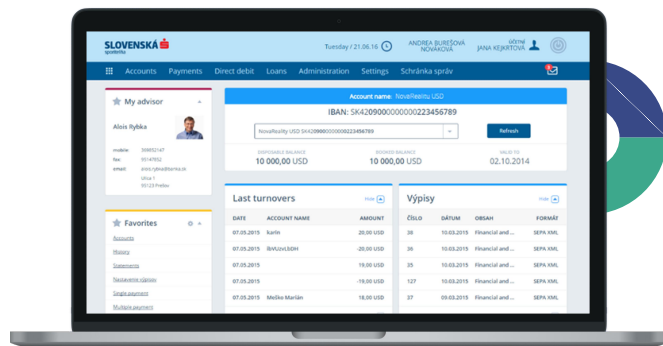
SLOVENSKÁ sporiteľňa

Tuesday / 21.06.16

ANDREA BUREŠOVÁ NOVÁKOVÁ

ÚČET
JANA KEJKRTOVÁ

Accounts Payments Direct debit Loans Administration Settings Schránka správ

My advisor

Alois Rybka

mobile: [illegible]
fax: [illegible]
email: alois.rybka@banka.sk
Ulica 1
05123 Prešov

Favorites

Accounts
History
Statements
Nastavenie výpisov
Single payment
Multiple payment

Account name: NovaReality USD

IBAN: SK4209000000000223456789

NovaReality USD SK4209000000000223456789

Refresh

DISPOSABLE BALANCE
10 000,00 USD

BOOKED BALANCE
10 000,00 USD

VALID TO
02.10.2014

Last turnovers

Hide

| DATE | ACCOUNT NAME | AMOUNT |
|---|---|---|
| 07.05.2015 | karin | 20,00 USD |
| 07.05.2015 | lbVUzVLSDH | 22,00 USD |
| 07.05.2015 | | 10,00 USD |
| 07.05.2015 | | 11,00 USD |
| 07.05.2015 | | 15,00 USD |
| 07.05.2015 | Meško Marián | 12,00 USD |

Výpisy

Hide

| ČÍSLO | DÁTUM | OBSAH | FORMÁT |
|---|---|---|---|
| 38 | 10.03.2015 | Financial and ... | SEPA XML |
| 39 | 10.03.2015 | Financial and ... | SEPA XML |
| 40 | 10.03.2015 | Financial and ... | SEPA XML |
| 127 | 10.03.2015 | Financial and ... | SEPA XML |
| 50 | 09.03.2015 | Financial and ... | SEPA XML |